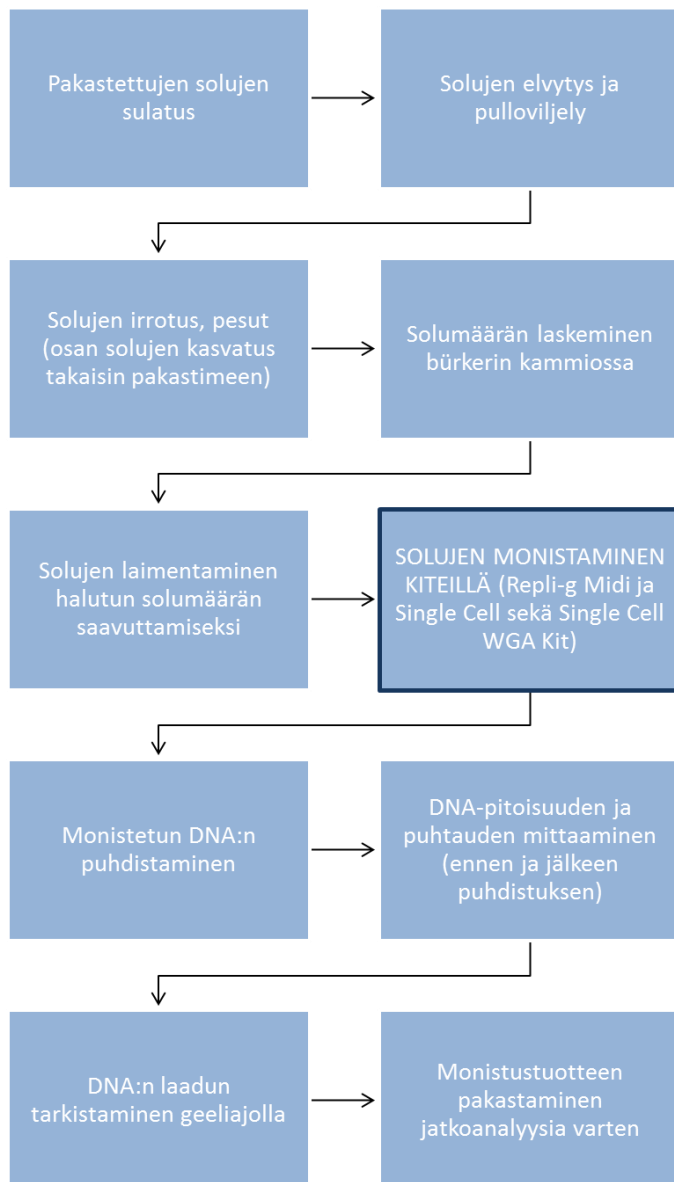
Pakastettujen solujen sulatus

Solujen elvytys ja pulloviljely

Solujen irrotus, pesut (osan solujen kasvatus takaisin pakastimeen)

Solumäärän laskeminen bürkerin kammiossa

Solujen laimentaminen halutun solumäärän saavuttamiseksi

SOLUJEN MONISTAMINEN KITEILLÄ (Repli-g Midi ja Single Cell sekä Single Cell WGA Kit)

Monistetun DNA:n puhdistaminen

DNA-pitoisuuden ja puhtauden mittaaminen (ennen ja jälkeen puhdistuksen)

DNA:n laadun tarkistaminen geeliajolla

Monistustuotteen pakastaminen jatkoanalyysia varten